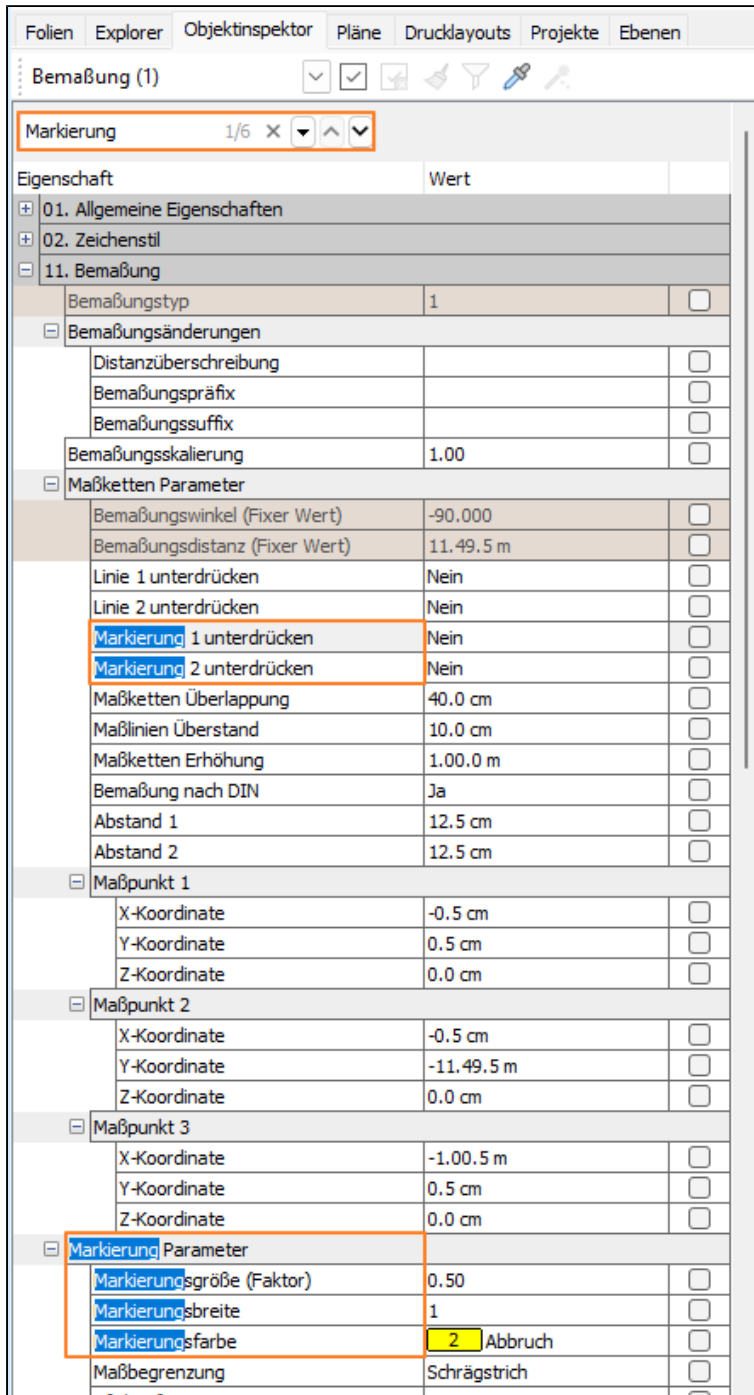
Folien | Explorer | Objektinspektor | Pläne | Drucklayouts | Projekte | Ebenen

Bemaßung (1)

Markierung 1/6 ×

| Eigenschaft | Wert | |
|---|---|---|
| ⊞ 01. Allgemeine Eigenschaften | | |
| ⊞ 02. Zeichenstil | | |
| ⊟ 11. Bemaßung | | |
| Bemaßungstyp | 1 | ☐ |
| ⊟ Bemaßungsänderungen | | |
| Distanzüberschreibung | | ☐ |
| Bemaßungspräfix | | ☐ |
| Bemaßungssuffix | | ☐ |
| Bemaßungsskalierung | 1.00 | ☐ |
| ⊟ Maßketten Parameter | | |
| Bemaßungswinkel (Fixer Wert) | -90.000 | ☐ |
| Bemaßungsdistanz (Fixer Wert) | 11.49.5 m | ☐ |
| Linie 1 unterdrücken | Nein | ☐ |
| Linie 2 unterdrücken | Nein | ☐ |
| Markierung 1 unterdrücken | Nein | ☐ |
| Markierung 2 unterdrücken | Nein | ☐ |
| Maßketten Überlappung | 40.0 cm | ☐ |
| Maßlinien Überstand | 10.0 cm | ☐ |
| Maßketten Erhöhung | 1.00.0 m | ☐ |
| Bemaßung nach DIN | Ja | ☐ |
| Abstand 1 | 12.5 cm | ☐ |
| Abstand 2 | 12.5 cm | ☐ |
| ⊟ Maßpunkt 1 | | |
| X-Koordinate | -0.5 cm | ☐ |
| Y-Koordinate | 0.5 cm | ☐ |
| Z-Koordinate | 0.0 cm | ☐ |
| ⊟ Maßpunkt 2 | | |
| X-Koordinate | -0.5 cm | ☐ |
| Y-Koordinate | -11.49.5 m | ☐ |
| Z-Koordinate | 0.0 cm | ☐ |
| ⊟ Maßpunkt 3 | | |
| X-Koordinate | -1.00.5 m | ☐ |
| Y-Koordinate | 0.5 cm | ☐ |
| Z-Koordinate | 0.0 cm | ☐ |
| ⊟ Markierung Parameter | | |
| Markierungsgröße (Faktor) | 0.50 | ☐ |
| Markierungsbreite | 1 | ☐ |
| Markierungsfarbe | 2 Abbruch | ☐ |
| Maßbegrenzung | Schrägstrich | ☐ |